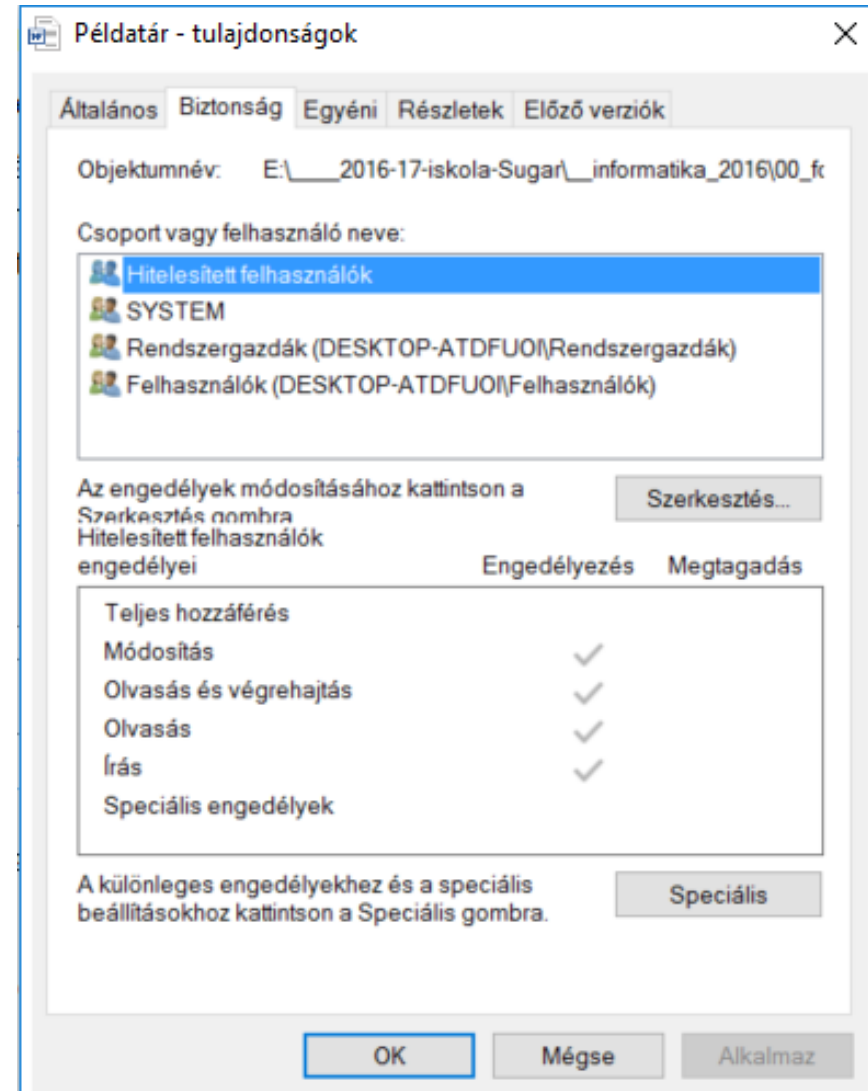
Példatár - tulajdonságok

Általános | Biztonság | Egyéni | Részletek | Előző verziók

Objektumnév: E:\____2016-17-iskola-Sugar\__informatika_2016\00_fc

Csoport vagy felhasználó neve:

Hitelesített felhasználók
SYSTEM
Rendszergazdák (DESKTOP-ATDFUOI\Rendszergazdák)
Felhasználók (DESKTOP-ATDFUOI\Felhasználók)

Az engedélyek módosításához kattintson a Szerkesztés gombra

Szerkesztés...

Hitelesített felhasználók engedélyei

| | Engedélyezés | Megtagadás |
|---|---|---|
| Teljes hozzáférés | | |
| Módosítás | ✓ | |
| Olvasás és végrehajtás | ✓ | |
| Olvasás | ✓ | |
| Írás | ✓ | |
| Speciális engedélyek | | |

A különleges engedélyekhez és a speciális beállításokhoz kattintson a Speciális gombra.

Speciális

OK | Mégse | Alkalmaz